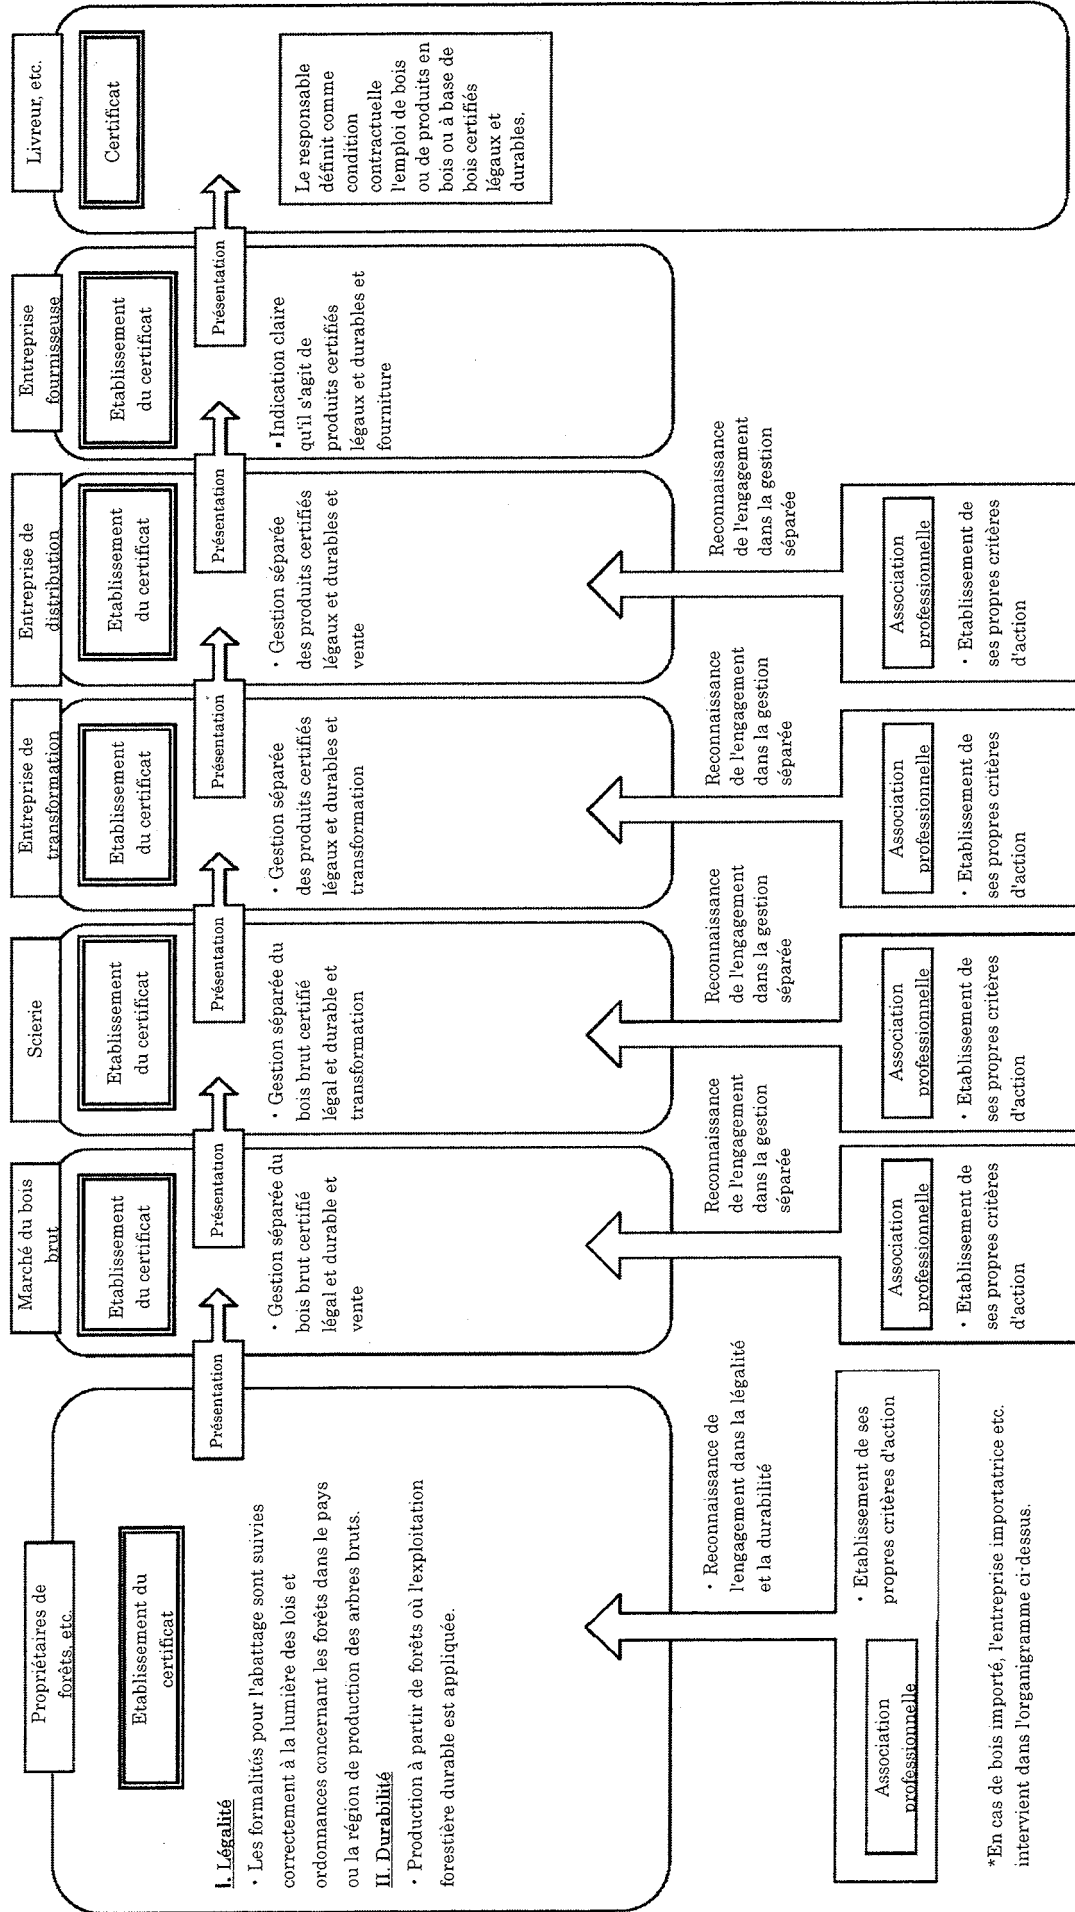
Propriétaires de forêts, etc.

Etablissement du certificat

I. Légalité
· Les formalités pour l'abattage sont suivies correctement à la lumière des lois et ordonnances concernant les forêts dans le pays ou la région de production des arbres bruts.
II. Durabilité
· Production à partir de forêts où l'exploitation forestière durable est appliquée.

Présentation

· Reconnaissance de l'engagement dans la légalité et la durabilité

Association professionnelle

· Etablissement de ses propres critères d'action

*En cas de bois importé, l'entreprise importatrice etc. intervient dans l'organigramme ci-dessus.

Marché du bois brut

Etablissement du certificat

Présentation

· Gestion séparée du bois brut certifié légal et durable et vente

Reconnaissance de l'engagement dans la gestion séparée

Association professionnelle

· Etablissement de ses propres critères d'action

Scierie

Etablissement du certificat

Présentation

· Gestion séparée du bois brut certifié légal et durable et transformation

Reconnaissance de l'engagement dans la gestion séparée

Association professionnelle

· Etablissement de ses propres critères d'action

Entreprise de transformation

Etablissement du certificat

Présentation

· Gestion séparée des produits certifiés légaux et durables et transformation

Reconnaissance de l'engagement dans la gestion séparée

Association professionnelle

· Etablissement de ses propres critères d'action

Entreprise de distribution

Etablissement du certificat

Présentation

· Gestion séparée des produits certifiés légaux et durables et vente

Reconnaissance de l'engagement dans la gestion séparée

Association professionnelle

· Etablissement de ses propres critères d'action

Entreprise fournisseuse

Etablissement du certificat

Présentation

▪ Indication claire qu'il s'agit de produits certifiés légaux et durables et fourniture

Livreur, etc.

Certificat

Le responsable définit comme condition contractuelle l'emploi de bois ou de produits en bois ou à base de bois certifiés légaux et durables.